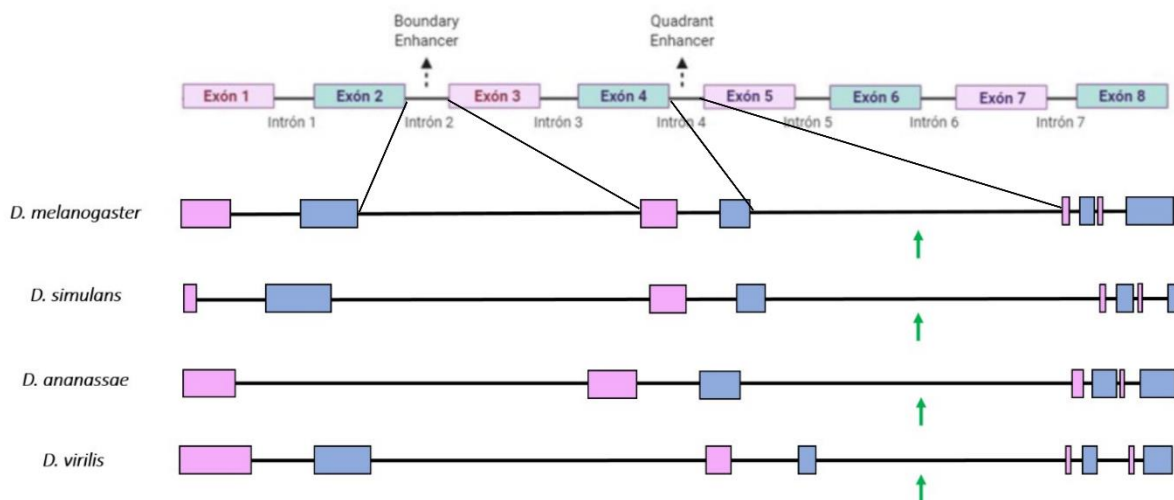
Boundary Enhancer

Quadrant Enhancer

Exón 1 Exón 2 Exón 3 Exón 4 Exón 5 Exón 6 Exón 7 Exón 8

Intrón 1 Intrón 2 Intrón 3 Intrón 4 Intrón 5 Intrón 6 Intrón 7

D. melanogaster

D. simulans

D. ananassae

D. virilis